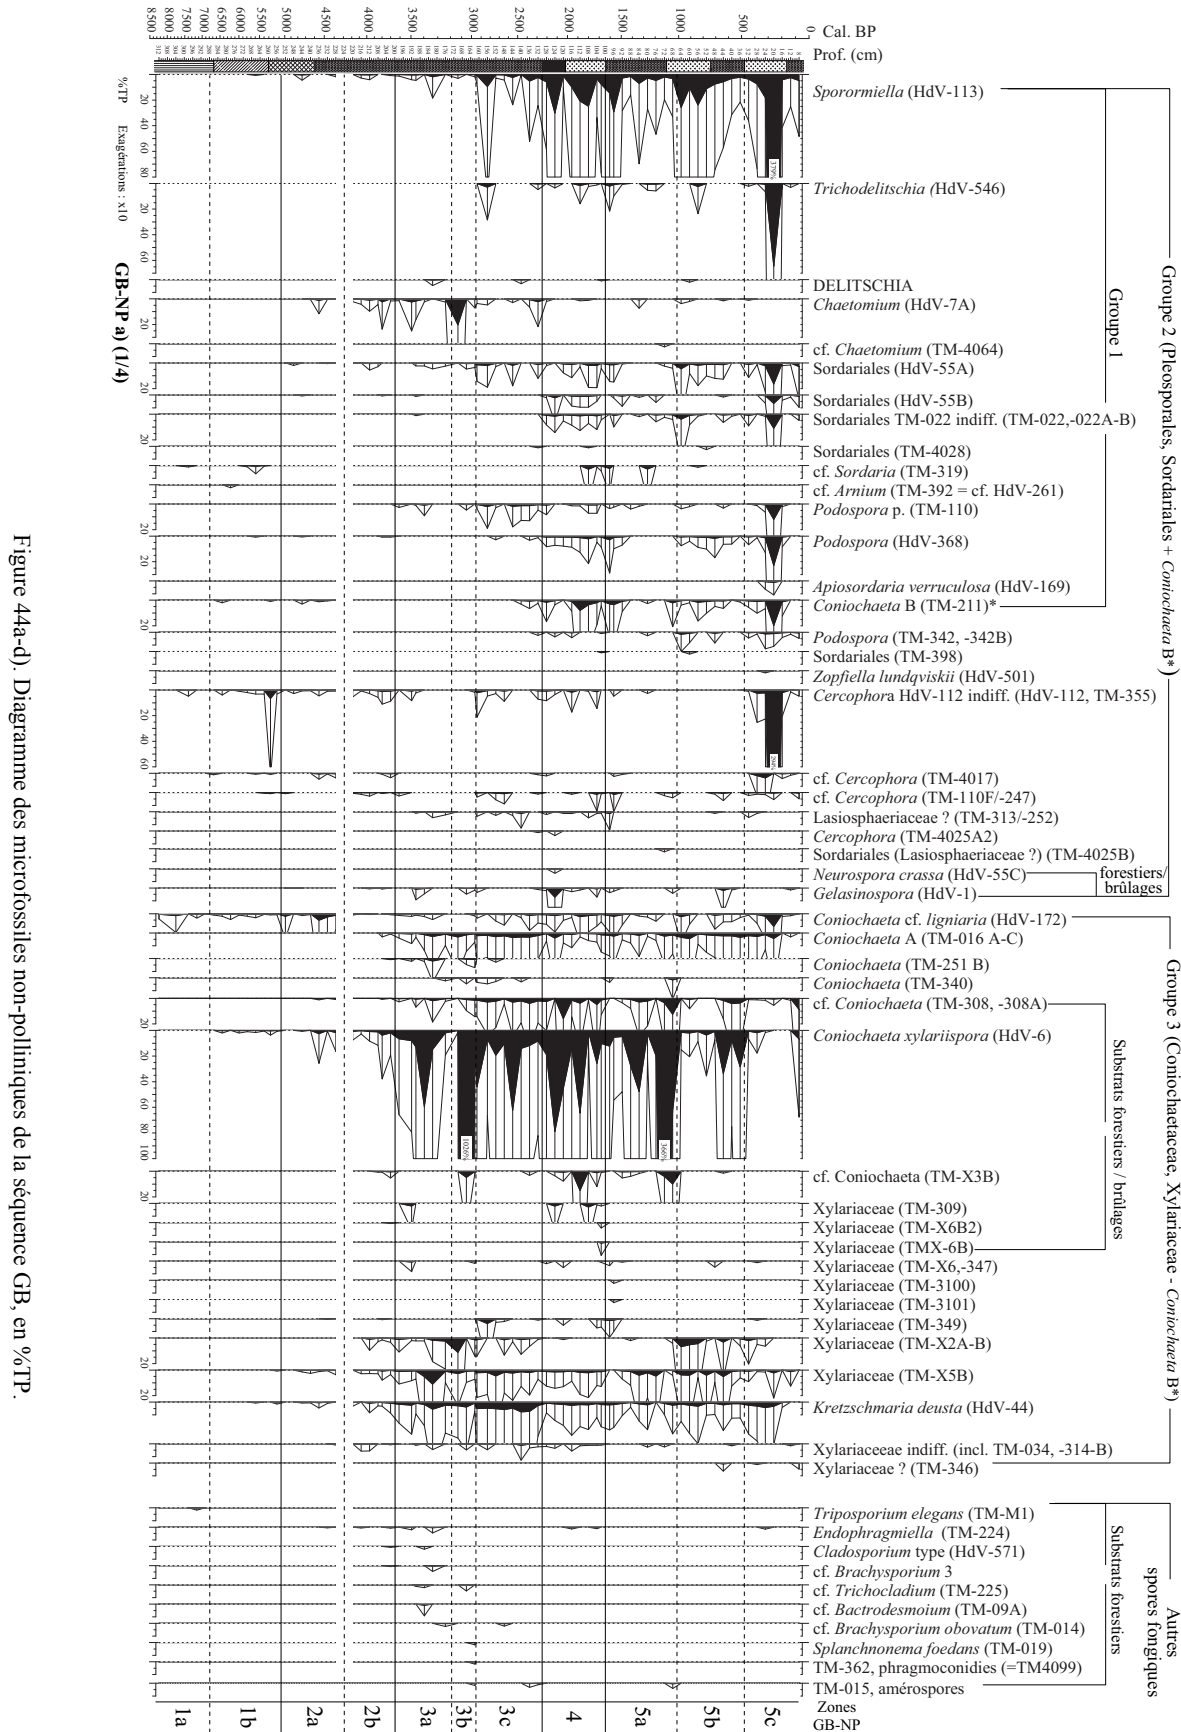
Cal. BP
8500 8000 7500 7000 6500 6000 5500 5000 4500 4000 3500 3000 2500 2000 1500 1000 500 0
Prof. (cm)

%TP
Exagérations : x10
GB-NP a) (1/4)

Sporormiella (HdV-113)
Trichodelitschia (HdV-546)
DELITSCHIA
Chaetomium (HdV-7A)
cf. Chaetomium (TM-4064)
Sordariales (HdV-55A)
Sordariales (HdV-55B)
Sordariales TM-022 indiff. (TM-022,-022A-B)
Sordariales (TM-4028)
cf. Sordaria (TM-319)
cf. Arnium (TM-392 = cf. HdV-261)
Podospora p. (TM-110)
Podospora (HdV-368)
Apiosordaria verruculosa (HdV-169)
Coniochaeta B (TM-211)*
Podospora (TM-342, -342B)
Sordariales (TM-398)
Zopfiella lundqviskii (HdV-501)
Cercophora HdV-112 indiff. (HdV-112, TM-355)
cf. Cercophora (TM-4017)
cf. Cercophora (TM-110F/-247)
Lasiosphaeriaceae ? (TM-313/-252)
Cercophora (TM-4025A2)
Sordariales (Lasiosphaeriaceae ?) (TM-4025B)
Neurospora crassa (HdV-55C)
Gelasinospora (HdV-1)
forestiers/ brûlages
Groupe 1
Groupe 2 (Pleosporales, Sordariales + Coniochaeta B*)
Coniochaeta cf. ligniaria (HdV-172)
Coniochaeta A (TM-016 A-C)
Coniochaeta (TM-251 B)
Coniochaeta (TM-340)
cf. Coniochaeta (TM-308, -308A)
Coniochaeta xylariispora (HdV-6)
cf. Coniochaeta (TM-X3B)
Xylariaceae (TM-309)
Xylariaceae (TM-X6B2)
Xylariaceae (TMX-6B)
Xylariaceae (TM-X6,-347)
Xylariaceae (TM-3100)
Xylariaceae (TM-3101)
Xylariaceae (TM-349)
Xylariaceae (TM-X2A-B)
Xylariaceae (TM-X5B)
Kretzschmaria deusta (HdV-44)
Xylariaceeae indiff. (incl. TM-034, -314-B)
Xylariaceae ? (TM-346)
Substrats forestiers / brûlages
Groupe 3 (Coniochaetaceae, Xylariaceae - Coniochaeta B*)
Triposporium elegans (TM-M1)
Endophragmiella (TM-224)
Cladosporium type (HdV-571)
cf. Brachysporium 3
cf. Trichocladium (TM-225)
cf. Bactrodesmoium (TM-09A)
cf. Brachysporium obovatum (TM-014)
Splanchnonema foedans (TM-019)
TM-362, phragmoconidies (=TM4099)
TM-015, amérospores
Substrats forestiers
Autres spores fongiques
Zones GB-NP
1a 1b 2a 2b 3a 3b 3c 4 5a 5b 5c

Figure 44a-d). Diagramme des microfossiles non-polliniques de la séquence GB, en %TP.